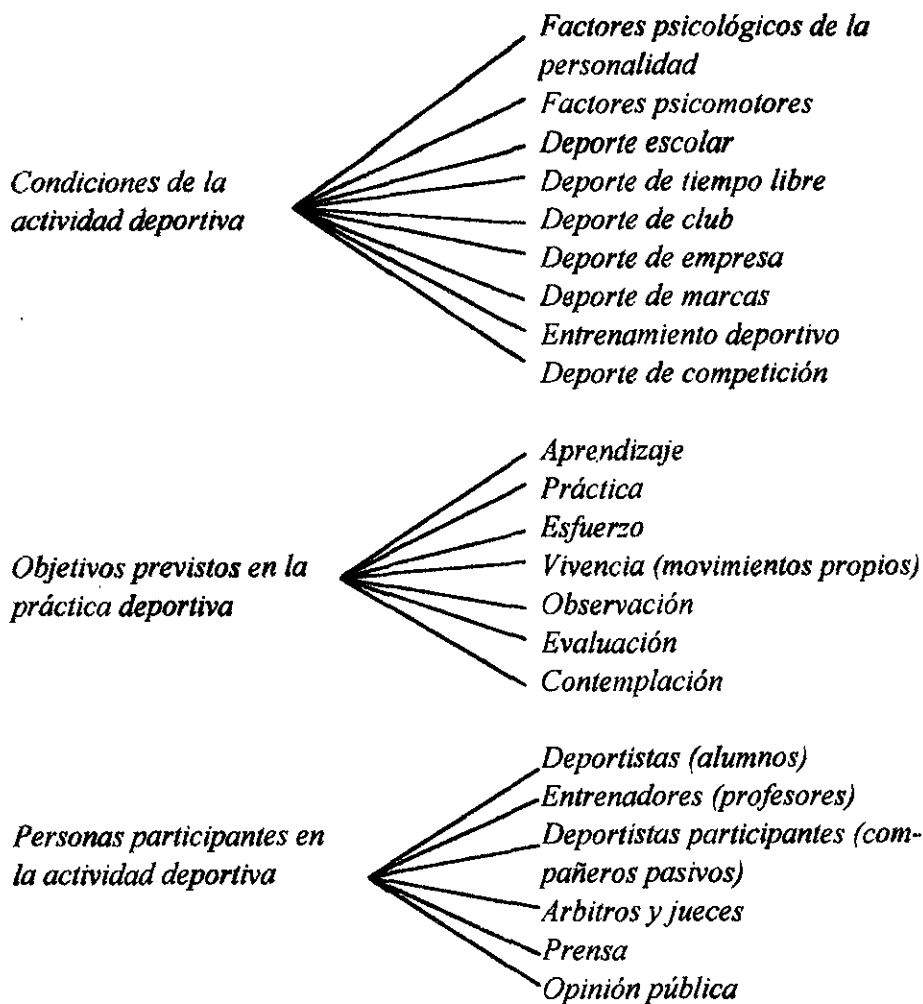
Condiciones de la actividad deportiva

Factores psicológicos de la personalidad
Factores psicomotores
Deporte escolar
Deporte de tiempo libre
Deporte de club
Deporte de empresa
Deporte de marcas
Entrenamiento deportivo
Deporte de competición

Objetivos previstos en la práctica deportiva

Aprendizaje
Práctica
Esfuerzo
Vivencia (movimientos propios)
Observación
Evaluación
Contemplación

Personas participantes en la actividad deportiva

Deportistas (alumnos)
Entrenadores (profesores)
Deportistas participantes (compañeros pasivos)
Arbitros y jueces
Prensa
Opinión pública